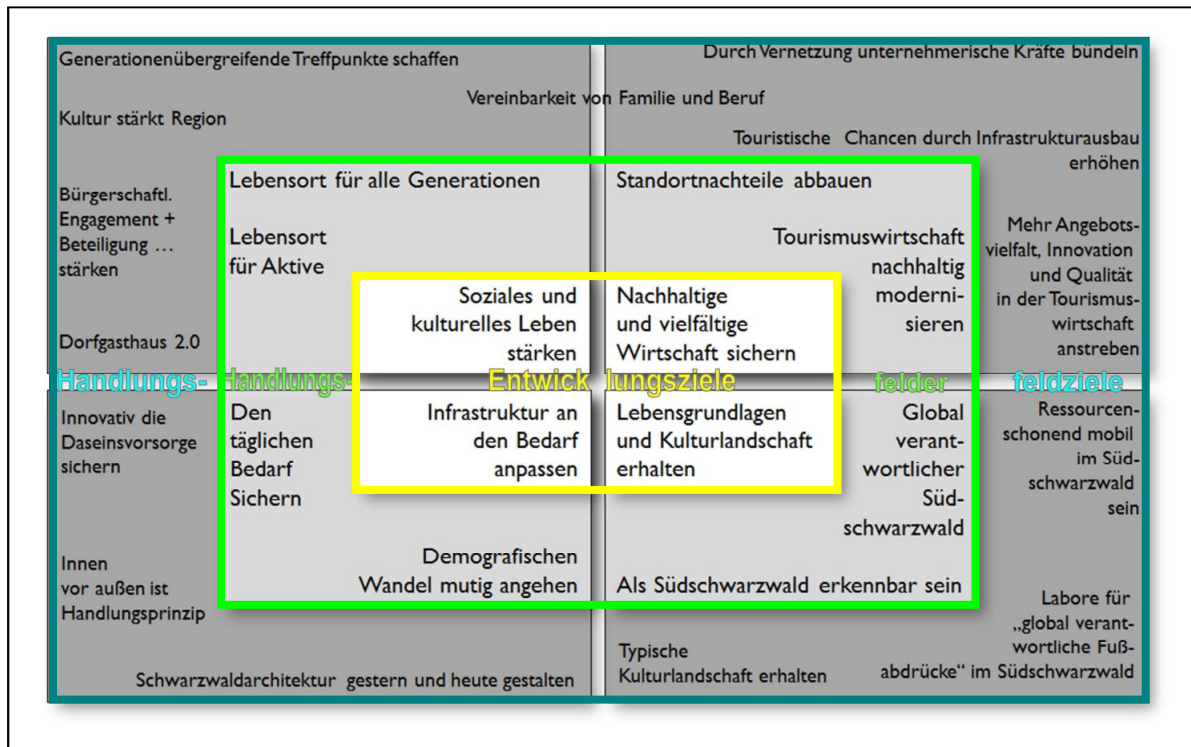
Generationenübergreifende Treffpunkte schaffen

Durch Vernetzung unternehmerische Kräfte bündeln

Vereinbarkeit von Familie und Beruf

Kultur stärkt Region

Touristische Chancen durch Infrastrukturausbau erhöhen

Bürgerschaftl. Engagement + Beteiligung … stärken

Mehr Angebotsvielfalt, Innovation und Qualität in der Tourismuswirtschaft anstreben

Dorfgasthaus 2.0

Lebensort für alle Generationen

Lebensort für Aktive

Standortnachteile abbauen

Tourismuswirtschaft nachhaltig modernisieren

Soziales und kulturelles Leben stärken

Nachhaltige und vielfältige Wirtschaft sichern

Handlungs- Handlungs- Entwick lungsziele felder feldziele

Innovativ die Daseinsvorsorge sichern

Den täglichen Bedarf Sichern

Infrastruktur an den Bedarf anpassen

Lebensgrundlagen und Kulturlandschaft erhalten

Global verantwortlicher Südschwarzwald

Ressourcenschonend mobil im Südschwarzwald sein

Demografischen Wandel mutig angehen

Als Südschwarzwald erkennbar sein

Innen vor außen ist Handlungsprinzip

Labore für „global verantwortliche Fußabdrücke“ im Südschwarzwald

Typische Kulturlandschaft erhalten

Schwarzwaldarchitektur gestern und heute gestalten